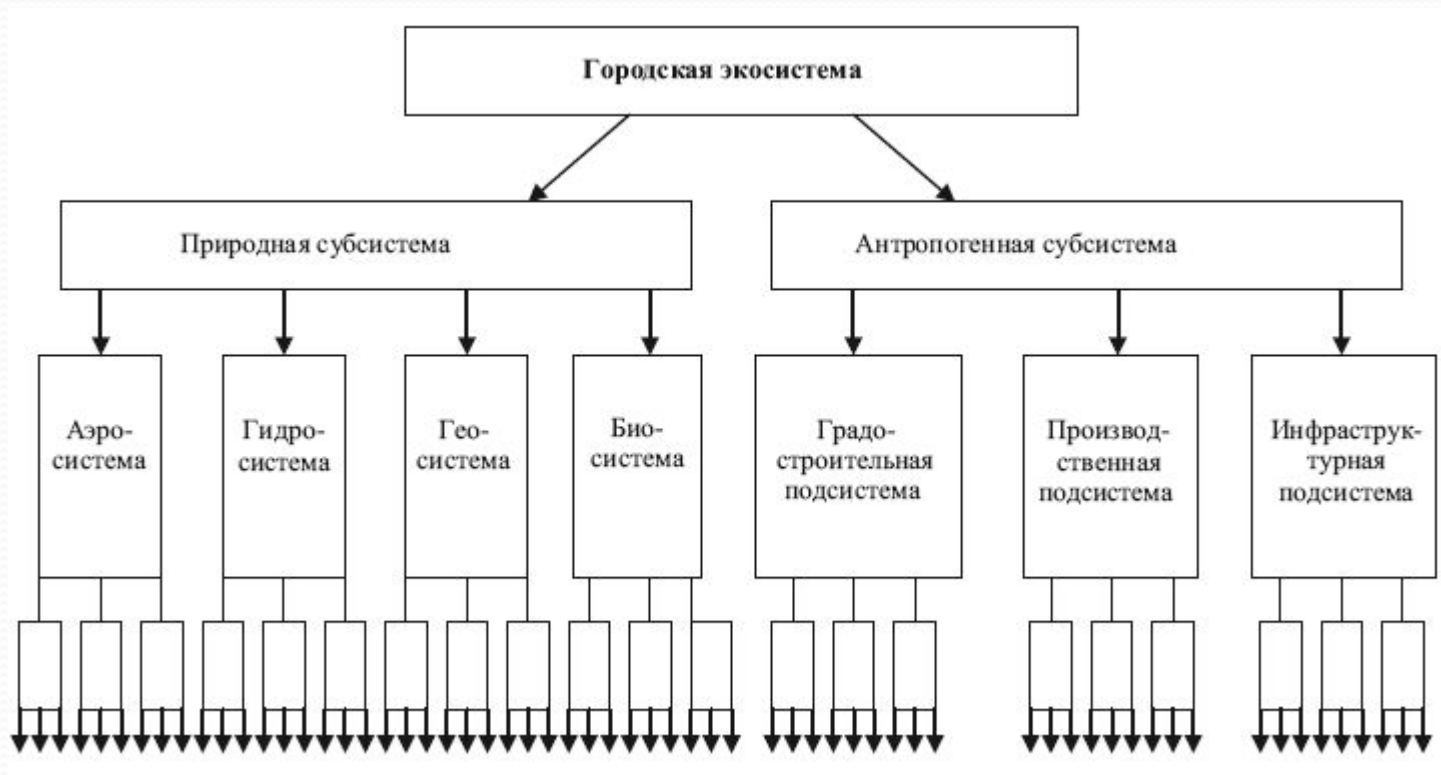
Городская экосистема

Природная субсистема

Антропогенная субсистема

Аэросистема

Гидросистема

Геосистема

Биосистема

Градостроительная подсистема

Производственная подсистема

Инфраструктурная подсистема